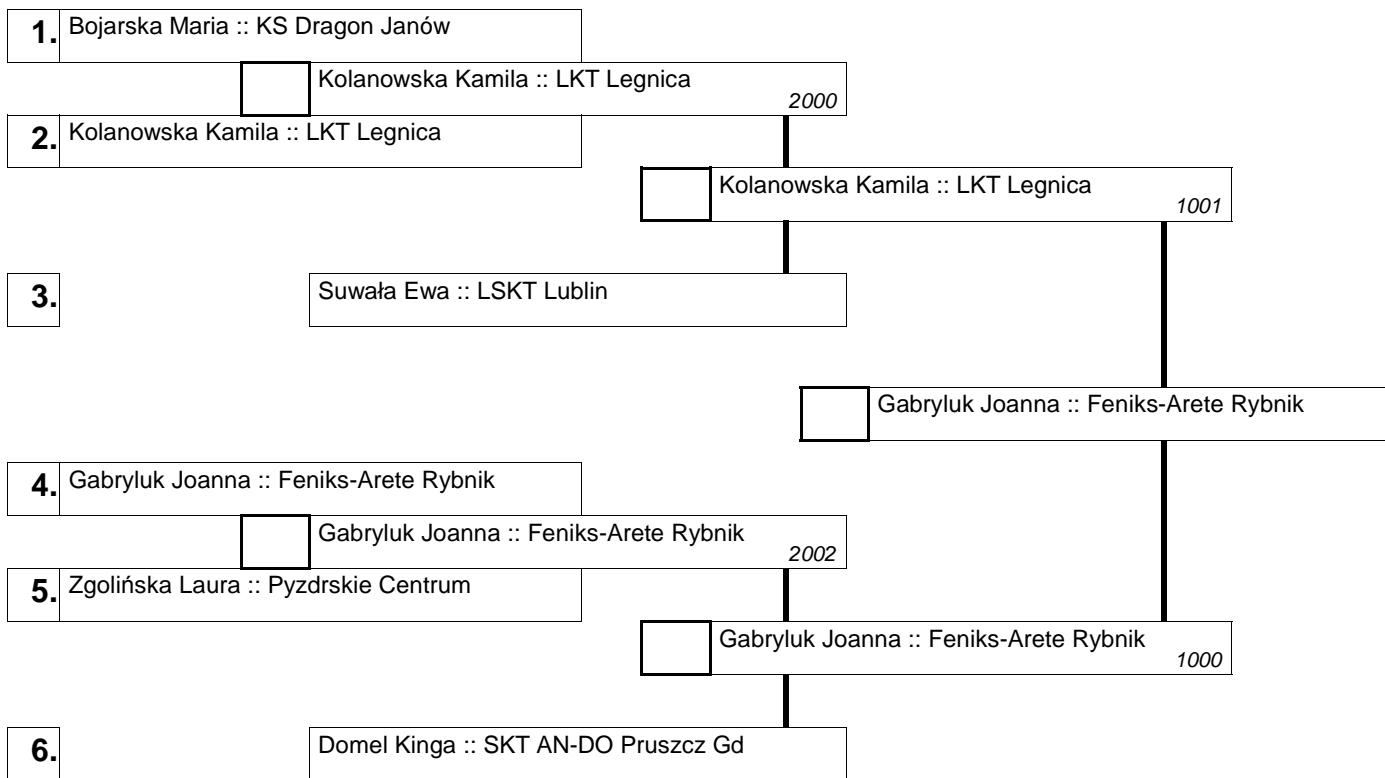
1. Bojarska Maria :: KS Dragon Janów

Kolanowska Kamila :: LKT Legnica
2000

2. Kolanowska Kamila :: LKT Legnica

Kolanowska Kamila :: LKT Legnica
1001

3.

Suwała Ewa :: LSKT Lublin

Gabryluk Joanna :: Feniks-Arete Rybnik

4. Gabryluk Joanna :: Feniks-Arete Rybnik

Gabryluk Joanna :: Feniks-Arete Rybnik
2002

5. Zgolińska Laura :: Pyzdrskie Centrum

Gabryluk Joanna :: Feniks-Arete Rybnik
1000

6.

Domel Kinga :: SKT AN-DO Pruszcz Gd